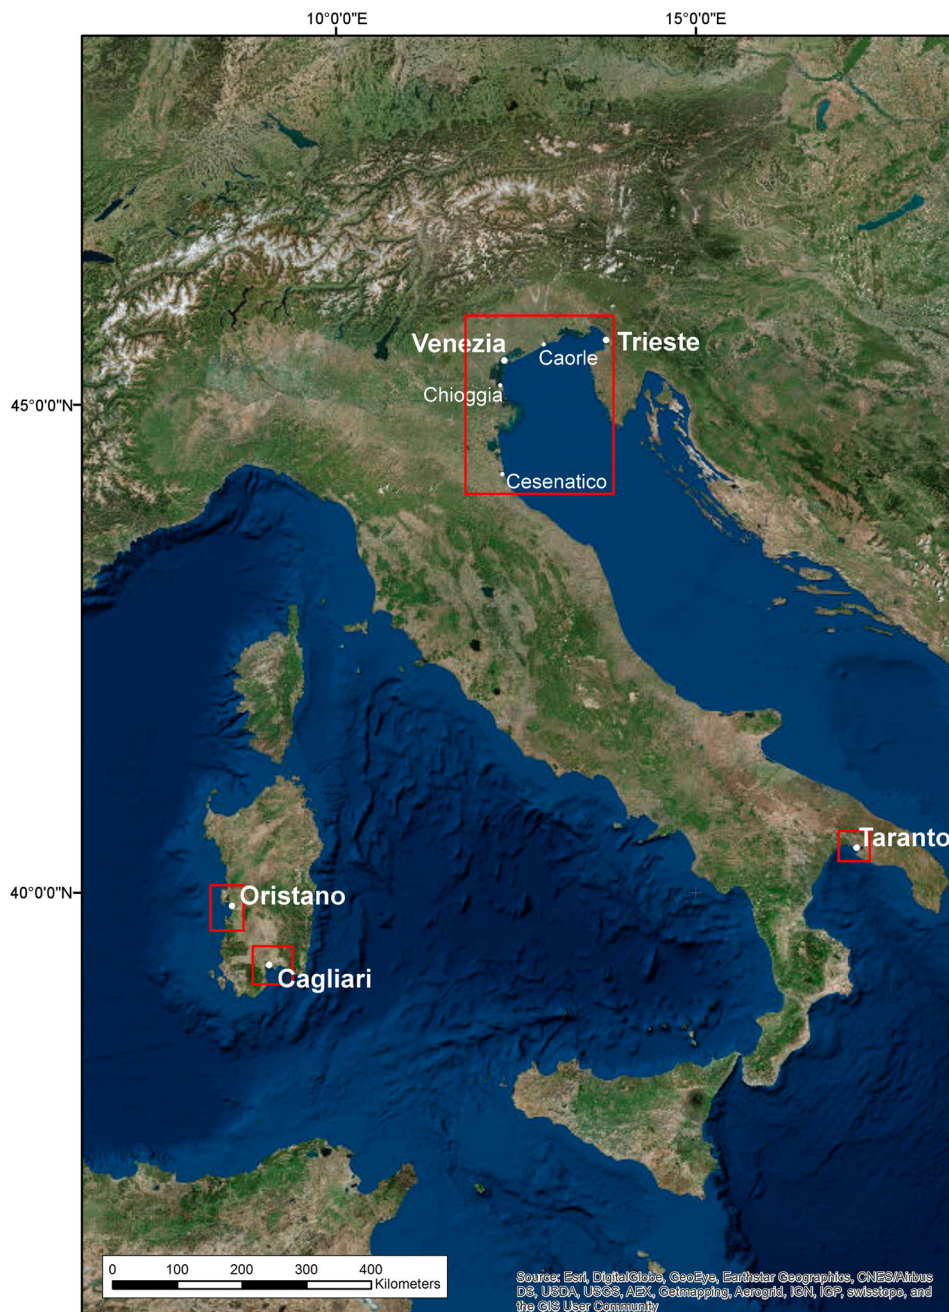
10°0'0"E
15°0'0"E

45°0'0"N
40°0'0"N

Venezia
Caorle
Trieste
Chioggia
Cesenatico
Taranto
Oristano
Cagliari

0 100 200 300 400 Kilometers

Source: Esri, DigitalGlobe, GeoEye, Earthstar Geographics, CNES/Airbus DS, USDA, USGS, AEX, Getmapping, Aerogrid, IGN, IGP, swisstopo, and the GIS User Community